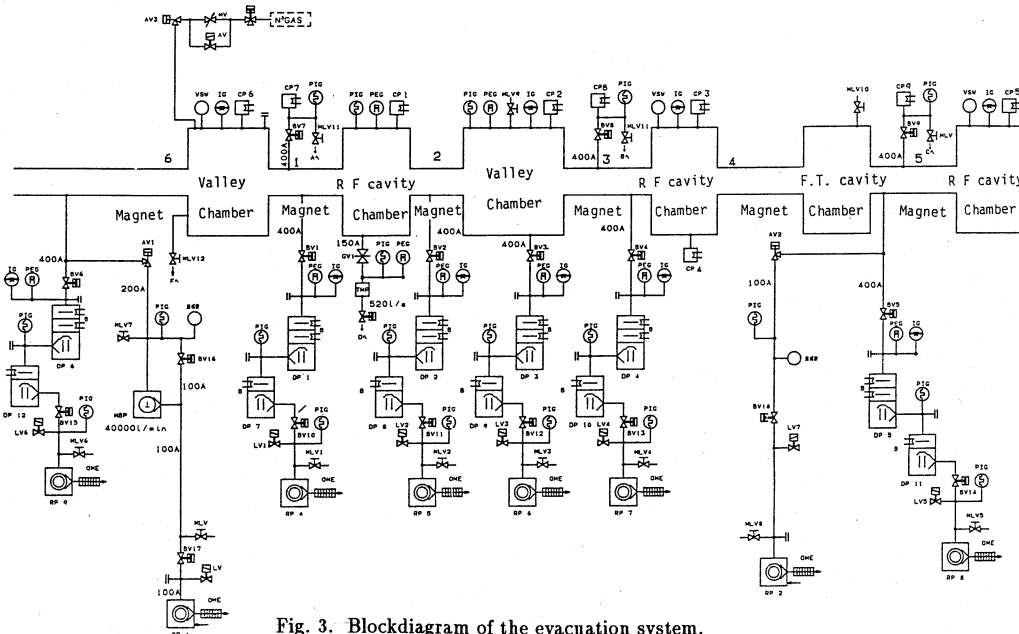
AV3 HV AV $N_2$GAS

VSW IG CP 6 CP7 PIG BV7 MLV11 PIG PEG CP 1 PIG PEG MLV9 IG CP 2 CP8 PIG BV8 MLV11 VSW IG CP 3 MLV10 CP9 PIG BV9 MLV VSW IG CP5

6 400A 1 2 400A 3 4 400A 5

Valley R F cavity Valley R F cavity F.T. cavity R F cavity

Magnet Chamber Magnet Chamber Magnet Chamber Magnet Chamber Magnet Chamber Magnet Chamber

400A AV1 MLV12 400A BV1 PIG PEG 150A GV1 PIG PEG BV2 PIG PEG 400A BV3 PEG PIG 400A BV4 PIG IG CP 4 AV2 400A

IG PEG BV6 200A PIG SKB TMP 520l/s 100A BV5 PIG IG

PIG MLV7 BV16 100A DP 6 DP 1 DP 2 DP 3 DP 4 PIG SKB PIG

DP 12 PIG BV15 LV6 MLV6 MBP 40000l/min DP 7 PIG BV10 LV1 DP 8 LV2 BV11 PIG DP 9 LV3 BV12 PIG DP 10 LV4 BV13 PIG BV18 LV7 DP 5 DP 11 PIG BV14 LV5

100A MLV1 MLV2 MLV3 MLV4 MLV5

RP 9 OME RP 4 OME RP 5 OME RP 6 OME RP 7 OME MLV8 OME RP 2 OME RP 8

MLV BV17 LV 100A OME RP 1

Fig. 3. Blockdiagram of the evacuation system.